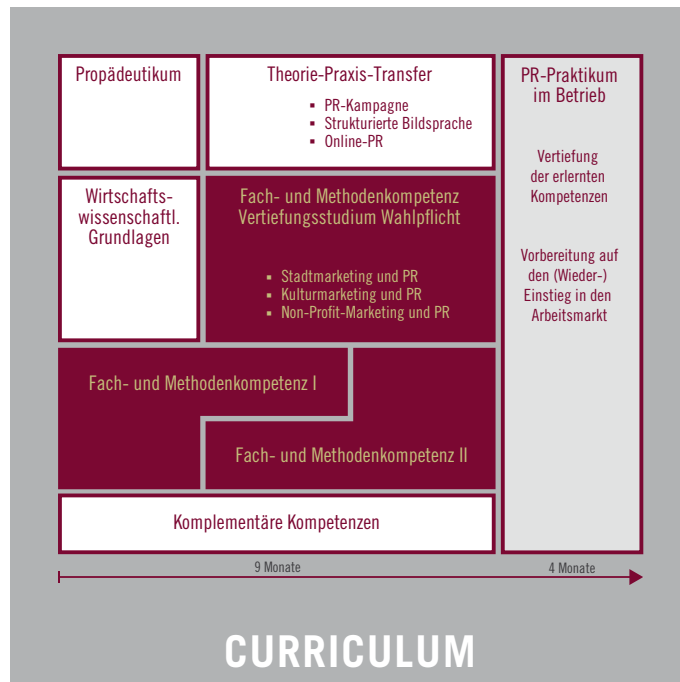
Propädeutikum

Theorie-Praxis-Transfer

- PR-Kampagne
- Strukturierte Bildsprache
- Online-PR

PR-Praktikum im Betrieb

Vertiefung der erlernten Kompetenzen

Vorbereitung auf den (Wieder-) Einstieg in den Arbeitsmarkt

Wirtschafts-wissenschaftl. Grundlagen

Fach- und Methodenkompetenz Vertiefungsstudium Wahlpflicht

- Stadtmarketing und PR
- Kulturmarketing und PR
- Non-Profit-Marketing und PR

Fach- und Methodenkompetenz I

Fach- und Methodenkompetenz II

Komplementäre Kompetenzen

9 Monate

4 Monate

CURRICULUM